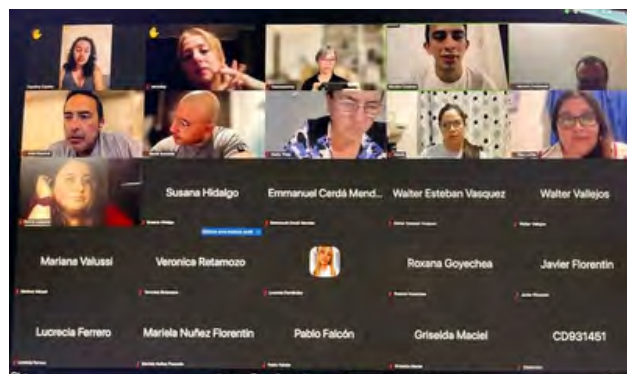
Susana Hidalgo

Emmanuel Cerdá Mend...

Walter Esteban Vasquez

Walter Vallejos

Mariana Valussi

Veronica Retamozo

Roxana Goyechea

Javier Florentin

Lucrecia Ferrero

Mariela Nuñez Florentin

Pablo Falcón

Griselda Maciel

CD931451